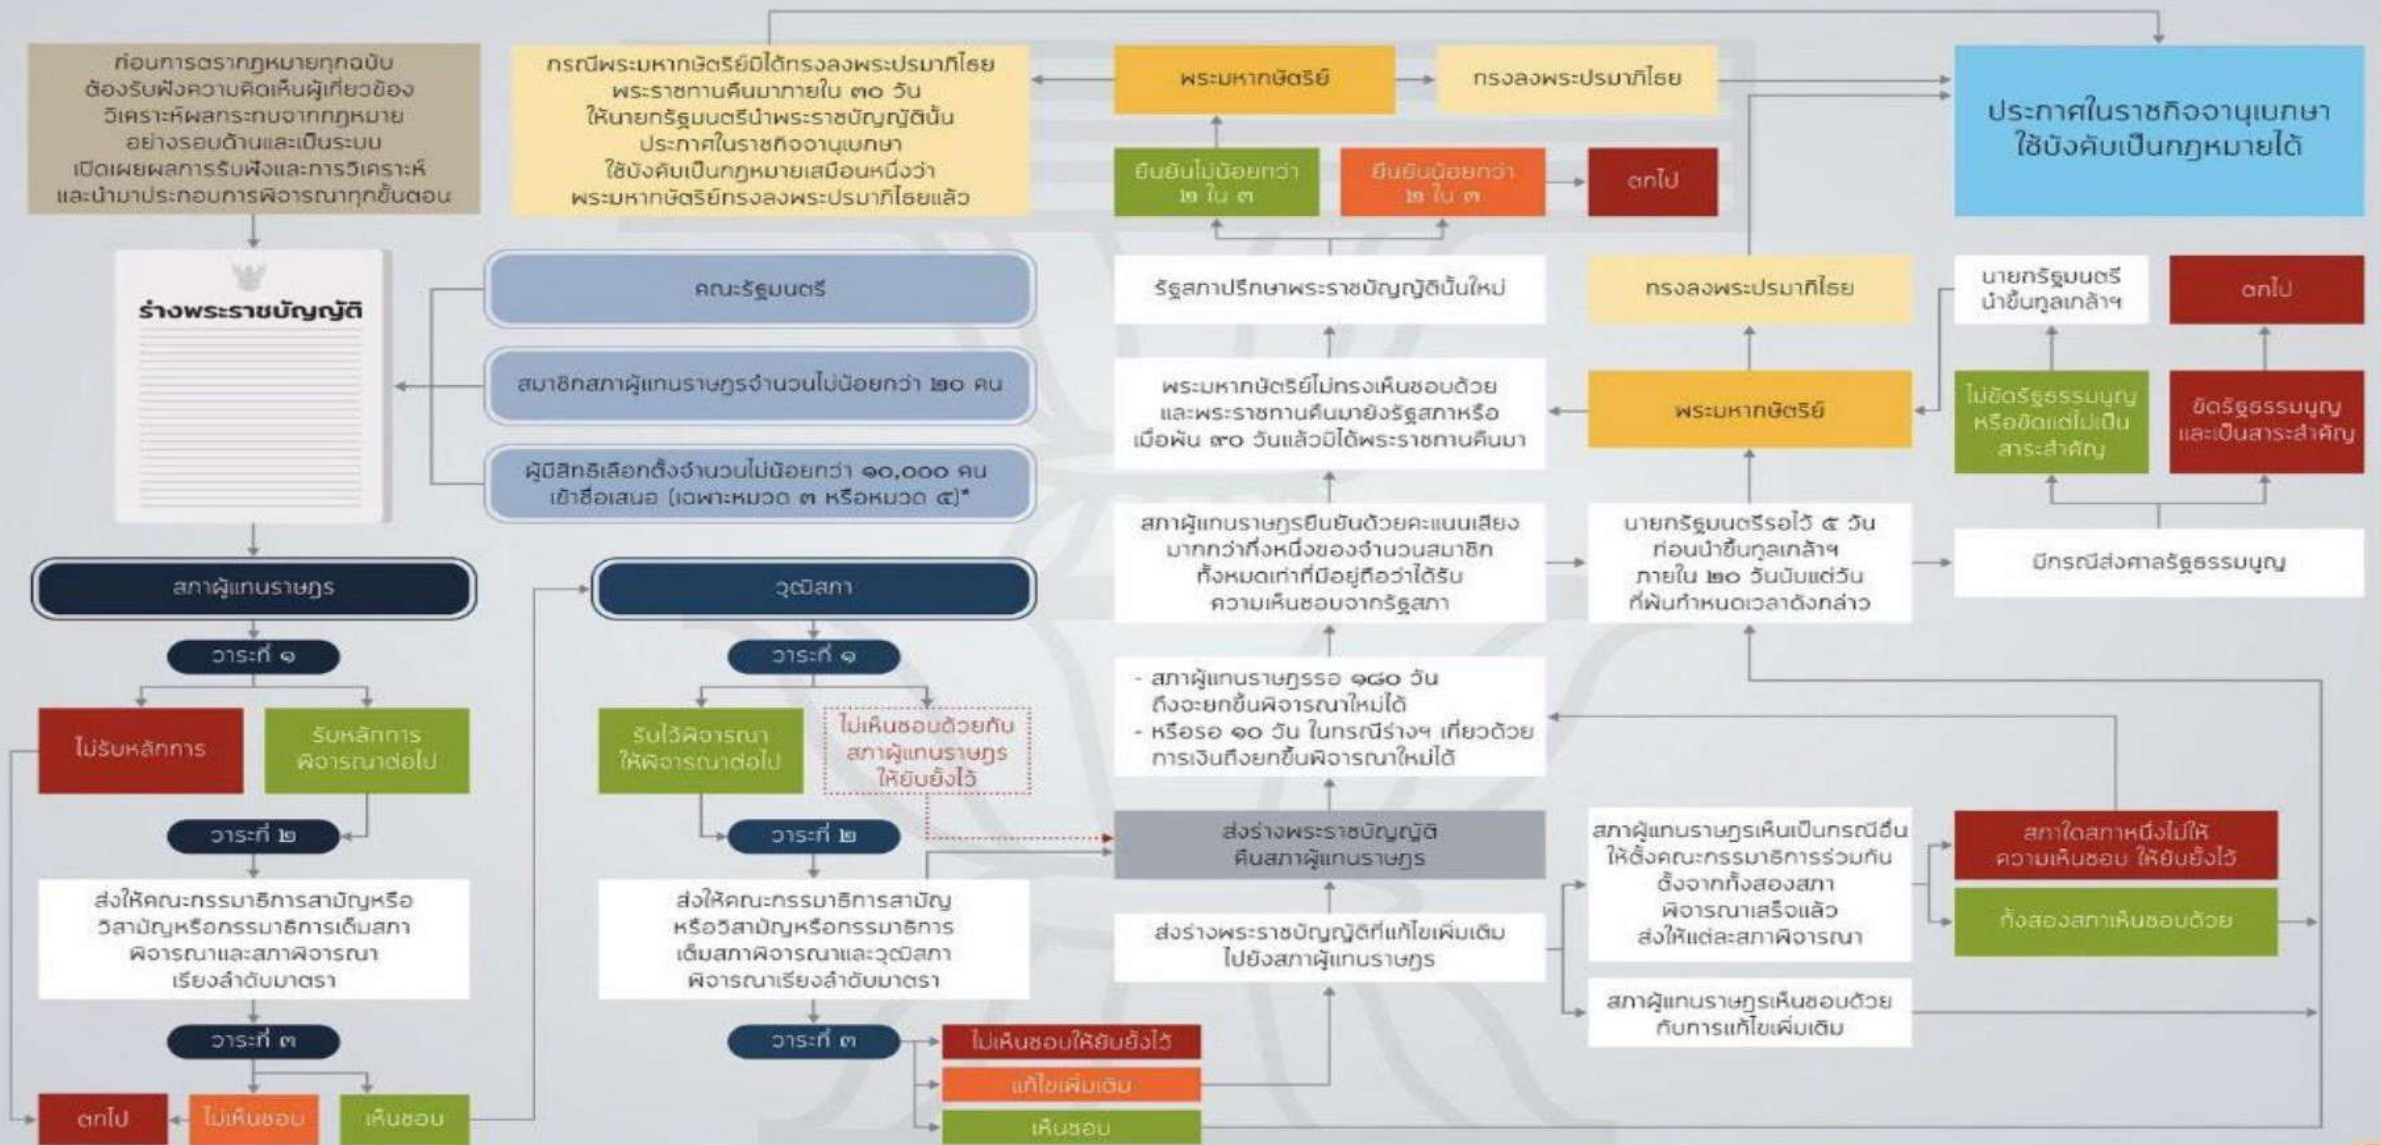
ก่อนการตรากฎหมายทุกฉบับ ต้องรับฟังความคิดเห็นผู้เกี่ยวข้อง วิเคราะห์ผลกระทบจากกฎหมาย อย่างรอบด้านและเป็นระบบ เปิดเผยผลการรับฟังและการวิเคราะห์ และนำมาประกอบการพิจารณาทุกขั้นตอน

กรณีพระมหากษัตริย์มิได้ทรงลงพระปรมาภิไธย พระราชทานคืนมาภายใน ๓๐ วัน ให้นายกรัฐมนตรีนำพระราชบัญญัตินั้น ประกาศในราชกิจจานุเบกษา ใช้บังคับเป็นกฎหมายเสมือนหนึ่งว่า พระมหากษัตริย์ทรงลงพระปรมาภิไธยแล้ว

พระมหากษัตริย์

ทรงลงพระปรมาภิไธย

ประกาศในราชกิจจานุเบกษา ใช้บังคับเป็นกฎหมายได้

ยืนยันไม่น้อยกว่า ๒ ใน ๓

ยืนยันน้อยกว่า ๒ ใน ๓

ตกไป

ร่างพระราชบัญญัติ

คณะรัฐมนตรี

สมาชิกสภาผู้แทนราษฎรจำนวนไม่น้อยกว่า ๒๐ คน

ผู้มีสิทธิเลือกตั้งจำนวนไม่น้อยกว่า ๑๐,๐๐๐ คน เข้าชื่อเสนอ (เฉพาะหมวด ๓ หรือหมวด ๕)*

รัฐสภาปรึกษาพระราชบัญญัตินั้นใหม่

ทรงลงพระปรมาภิไธย

นายกรัฐมนตรี นำขึ้นทูลเกล้าฯ

ตกไป

พระมหากษัตริย์ไม่ทรงเห็นชอบด้วย และพระราชทานคืนมายังรัฐสภาหรือ เมื่อพ้น ๙๐ วันแล้วมิได้พระราชทานคืนมา

พระมหากษัตริย์

ไม่ขัดรัฐธรรมนูญ หรือขัดแต่ไม่เป็น สาระสำคัญ

ขัดรัฐธรรมนูญ และเป็นสาระสำคัญ

สภาผู้แทนราษฎรยืนยันด้วยคะแนนเสียง มากกว่ากึ่งหนึ่งของจำนวนสมาชิก ทั้งหมดเท่าที่มีอยู่ถือว่าได้รับ ความเห็นชอบจากรัฐสภา

นายกรัฐมนตรีรอไว้ ๕ วัน ก่อนนำขึ้นทูลเกล้าฯ ภายใน ๒๐ วันนับแต่วัน ที่พ้นกำหนดเวลาดังกล่าว

มีกรณีส่งศาลรัฐธรรมนูญ

สภาผู้แทนราษฎร

วุฒิสภา

วาระที่ ๑

วาระที่ ๑

- สภาผู้แทนราษฎรรอ ๑๘๐ วัน ถึงจะยกขึ้นพิจารณาใหม่ได้
- หรือรอ ๑๐ วัน ในกรณีร่างฯ เกี่ยวด้วย การเงินถึงยกขึ้นพิจารณาใหม่ได้

ไม่รับหลักการ

รับหลักการ พิจารณาต่อไป

รับไว้พิจารณา ให้พิจารณาต่อไป

ไม่เห็นชอบด้วยกับ สภาผู้แทนราษฎร ให้ยับยั้งไว้

วาระที่ ๒

วาระที่ ๒

ส่งร่างพระราชบัญญัติ คืนสภาผู้แทนราษฎร

สภาผู้แทนราษฎรเห็นเป็นกรณีอื่น ให้ตั้งคณะกรรมาธิการร่วมกัน ตั้งจากทั้งสองสภา พิจารณาเสร็จแล้ว ส่งให้แต่ละสภาพิจารณา

สภาใดสภาหนึ่งไม่ให้ ความเห็นชอบ ให้ยับยั้งไว้

ทั้งสองสภาเห็นชอบด้วย

ส่งให้คณะกรรมาธิการสามัญหรือ วิสามัญหรือกรรมาธิการเต็มสภา พิจารณาและสภาพิจารณา เรียงลำดับมาตรา

ส่งให้คณะกรรมาธิการสามัญ หรือวิสามัญหรือกรรมาธิการ เต็มสภาพิจารณาและวุฒิสภา พิจารณาเรียงลำดับมาตรา

ส่งร่างพระราชบัญญัติที่แก้ไขเพิ่มเติม ไปยังสภาผู้แทนราษฎร

สภาผู้แทนราษฎรเห็นชอบด้วย กับการแก้ไขเพิ่มเติม

วาระที่ ๓

วาระที่ ๓

ไม่เห็นชอบให้ยับยั้งไว้

แก้ไขเพิ่มเติม

เห็นชอบ

ตกไป

ไม่เห็นชอบ

เห็นชอบ